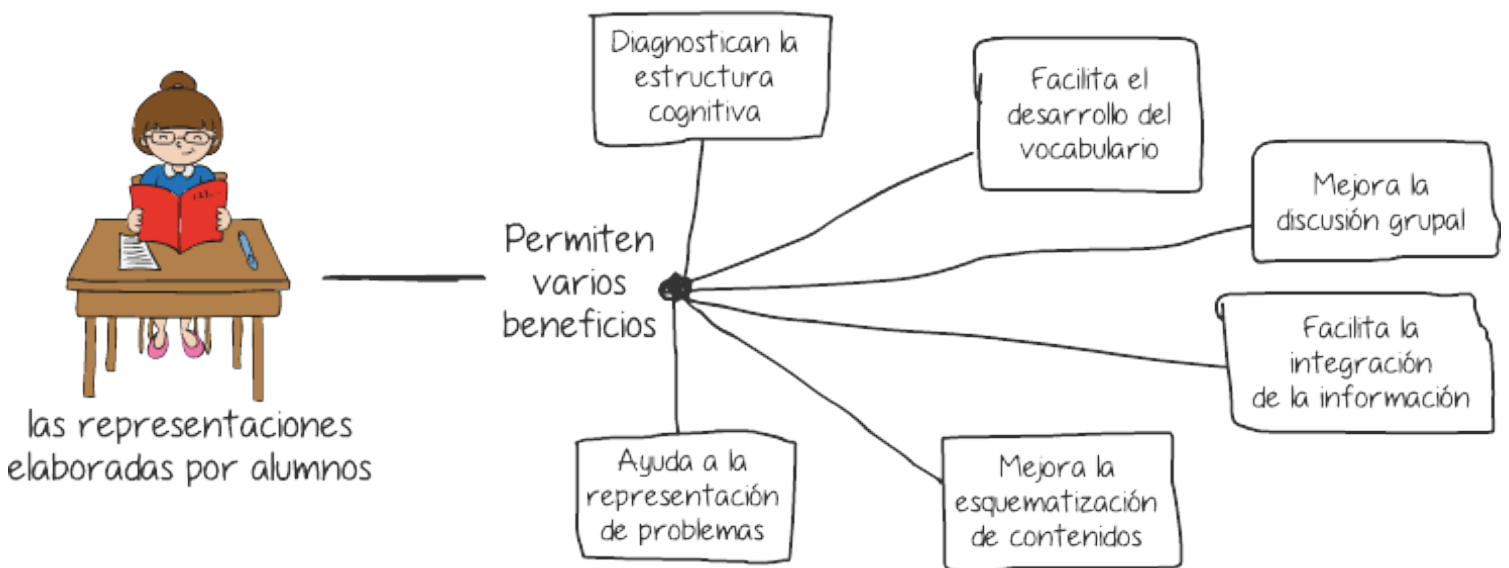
las representaciones elaboradas por alumnos

Permiten varios beneficios

Diagnostican la estructura cognitiva

Facilita el desarrollo del vocabulario

Mejora la discusión grupal

Facilita la integración de la información

Mejora la esquematización de contenidos

Ayuda a la representación de problemas